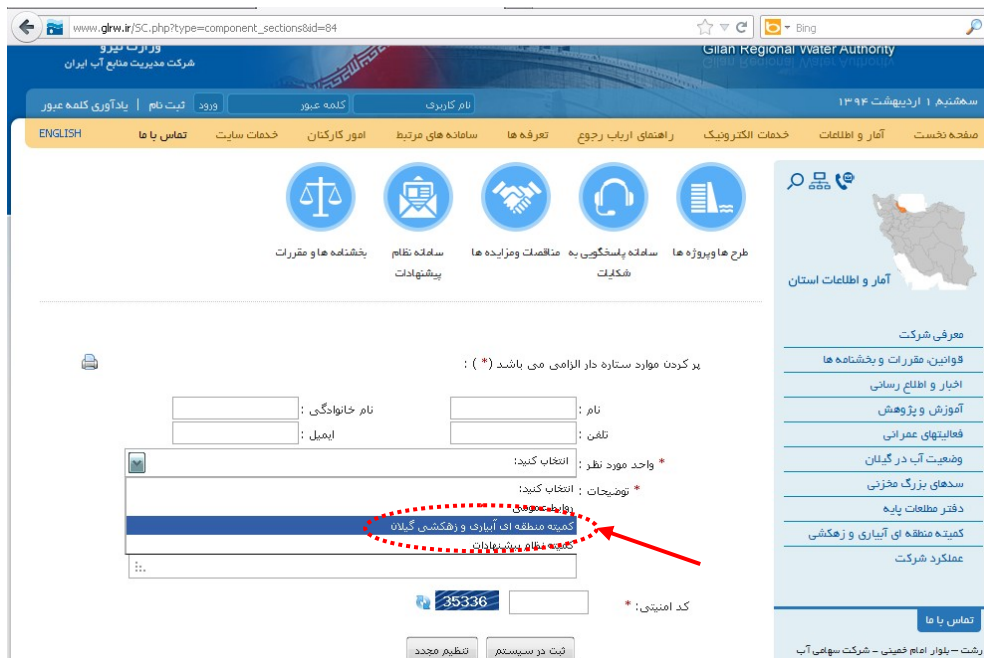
www.glrw.ir/SC.php?type=component_sections&id=84

Bing

وزارت نیرو
شرکت مدیریت منابع آب ایران

Gilan Regional Water Authority

سه‌شنبه ۱ اردیبهشت ۱۳۹۴

نام کاربری
کلمه عبور
ورود
ثبت نام
یادآوری کلمه عبور

صفحه نخست
آمار و اطلاعات
خدمات الکترونیک
راهنمای ارباب رجوع
تعرفه ها
سامانه های مرتبط
امور کارکنان
خدمات سایت
تماس با ما
ENGLISH

طرح ها و پروژه ها
سامانه پاسخگویی به شکایات
مناقصات و مزایده ها
سامانه نظام پیشنهادات
بخشنامه ها و مقررات

آمار و اطلاعات استان

معرفی شرکت
قوانین، مقررات و بخشنامه ها
اخبار و اطلاع رسانی
آموزش و پژوهش
فعالیتهای عمرانی
وضعیت آب در گیلان
سدهای بزرگ مخزنی
دفتر مطلعات پایه
کمیته منطقه ای آبیاری و زهکشی
عملکرد شرکت

تماس با ما
رشت - بلوار امام خمینی - شرکت سهامی آب

پر کردن موارد ستاره دار الزامی می باشد ( * ) :

نام :
نام خانوادگی :
تلفن :
ایمیل :
* واحد مورد نظر :
انتخاب کنید:
* توضیحات :
انتخاب کنید:
روابط عمومی
کمیته منطقه ای آبیاری و زهکشی گیلان
کمیته نظام پیشنهادات

* کد امنیتی :
35336

ثبت در سیستم
تنظیم مجدد